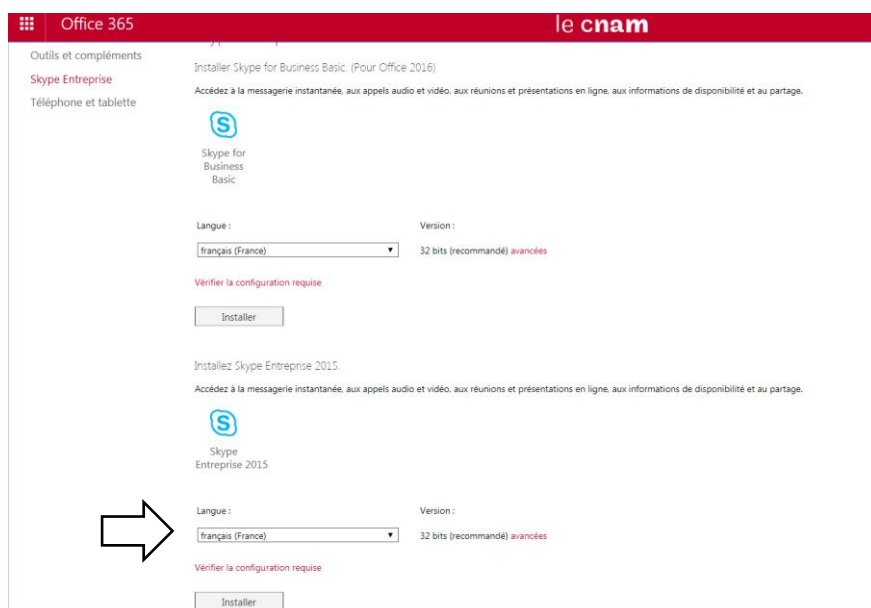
Office 365

le cnam

Outils et compléments
Skype Entreprise
Téléphone et tablette

Installer Skype for Business Basic. (Pour Office 2016)

Accédez à la messagerie instantanée, aux appels audio et vidéo, aux réunions et présentations en ligne, aux informations de disponibilité et au partage.

Skype for Business Basic

Langue :
français (France)

Version :
32 bits (recommandé) avancées

Vérifier la configuration requise

Installer

Installez Skype Entreprise 2015.

Accédez à la messagerie instantanée, aux appels audio et vidéo, aux réunions et présentations en ligne, aux informations de disponibilité et au partage.

Skype Entreprise 2015

Langue :
français (France)

Version :
32 bits (recommandé) avancées

Vérifier la configuration requise

Installer